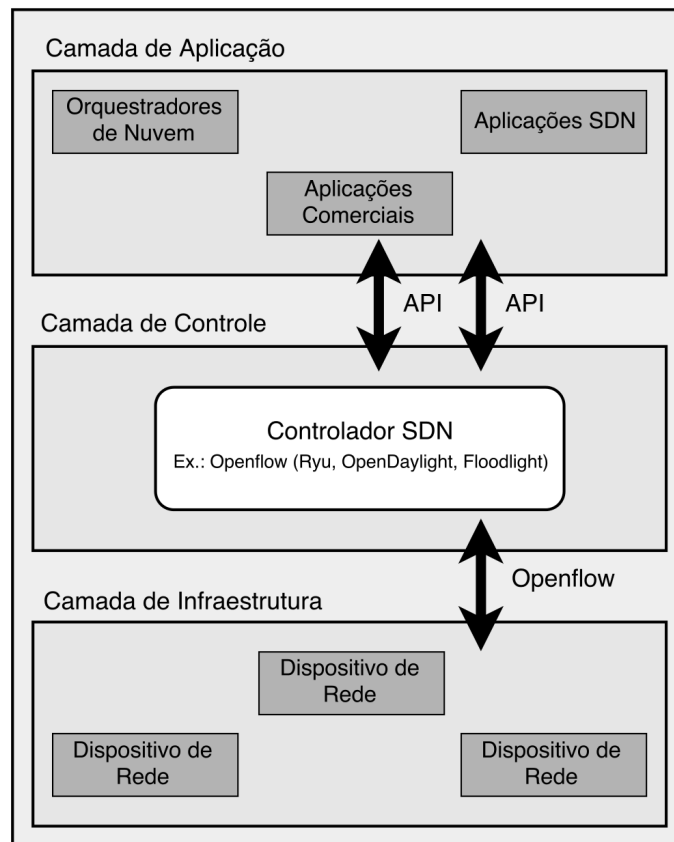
Camada de Aplicação

Orquestradores de Nuvem

Aplicações SDN

Aplicações Comerciais

API

API

Camada de Controle

Controlador SDN
Ex.: Openflow (Ryu, OpenDaylight, Floodlight)

Openflow

Camada de Infraestrutura

Dispositivo de Rede

Dispositivo de Rede

Dispositivo de Rede